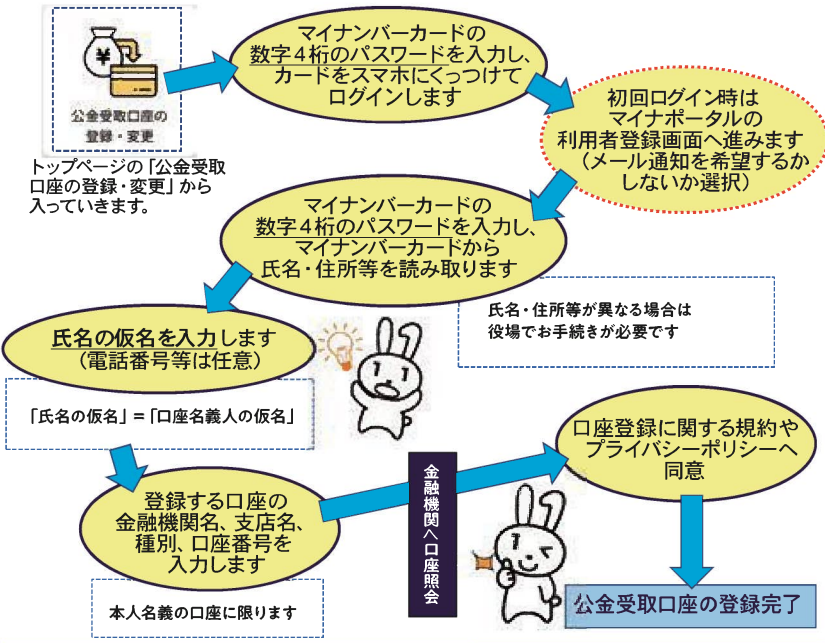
公金受取口座の登録・変更

トップページの「公金受取口座の登録・変更」から入っていきます。

マイナンバーカードの数字４桁のパスワードを入力し、カードをスマホにくっつけてログインします

初回ログイン時はマイナポータルの利用者登録画面へ進みます（メール通知を希望するかしないか選択）

マイナンバーカードの数字４桁のパスワードを入力し、マイナンバーカードから氏名・住所等を読み取ります

氏名・住所等が異なる場合は役場でお手続きが必要です

氏名の仮名を入力します（電話番号等は任意）

「氏名の仮名」＝「口座名義人の仮名」

登録する口座の金融機関名、支店名、種別、口座番号を入力します

本人名義の口座に限ります

金融機関へ口座照会

口座登録に関する規約やプライバシーポリシーへ同意

公金受取口座の登録完了